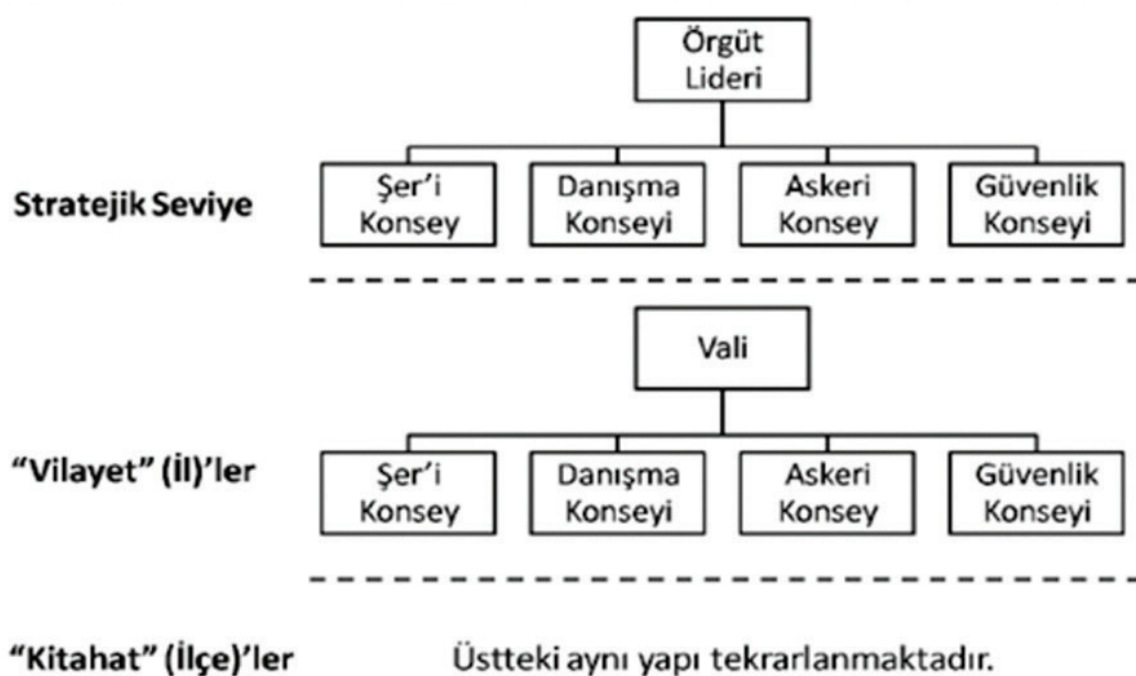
Örgüt Lideri

Stratejik Seviye

Şer'i Konsey

Danışma Konseyi

Askeri Konsey

Güvenlik Konseyi

Vali

"Vilayet" (İl)'ler

Şer'i Konsey

Danışma Konseyi

Askeri Konsey

Güvenlik Konseyi

"Kitahat" (İlçe)'ler

Üstteki aynı yapı tekrarlanmaktadır.